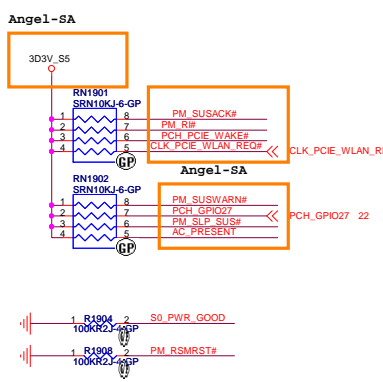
Angel-SA

3D3V_S5

RN1901
SRN10KJ-6-GP

1
2
3
4

8
7
6
5

GP

PM_SUSACK#
PM_RI#
PCH_PCIE_WAKE#
CLK_PCIE_WLAN_REQ#

CLK_PCIE_WLAN_R

Angel-SA

RN1902
SRN10KJ-6-GP

1
2
3
4

8
7
6
5

GP

PM_SUSWARN#
PCH_GPIO27
PM_SLP_SUS#
AC_PRESENT

PCH_GPIO27 22

R1904
100KR2J-4-GP
1 2
S0_PWR_GOOD

R1908
100KR2J-4-GP
1 2
PM_RSMRST#